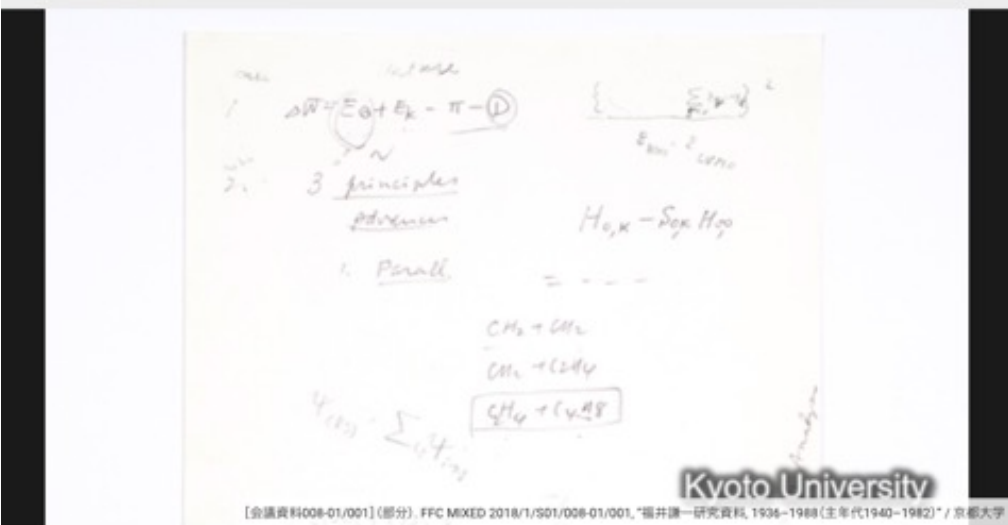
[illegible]

1. $\Delta W = E_Q + E_K - \pi - (D)$

$\{ \sum \}^2$

$E_{hm}$ $^2$ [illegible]

2. 3 principles

advances

$H_{0,K} - S_{0K} H_{00}$

1. Parall.

= - - -

$CH_2 + CH_2$

$CH_2 + C_2H_4$

$CH_4 + C_4H_8$

$\psi_{(r)}$ $\sum \psi_{(r)}$

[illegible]

Kyoto University

[会議資料008-01/001] (部分). FFC MIXED 2018/1/S01/008-01/001, "福井謙一研究資料, 1936-1988 (主年代1940-1982)" / 京都大学